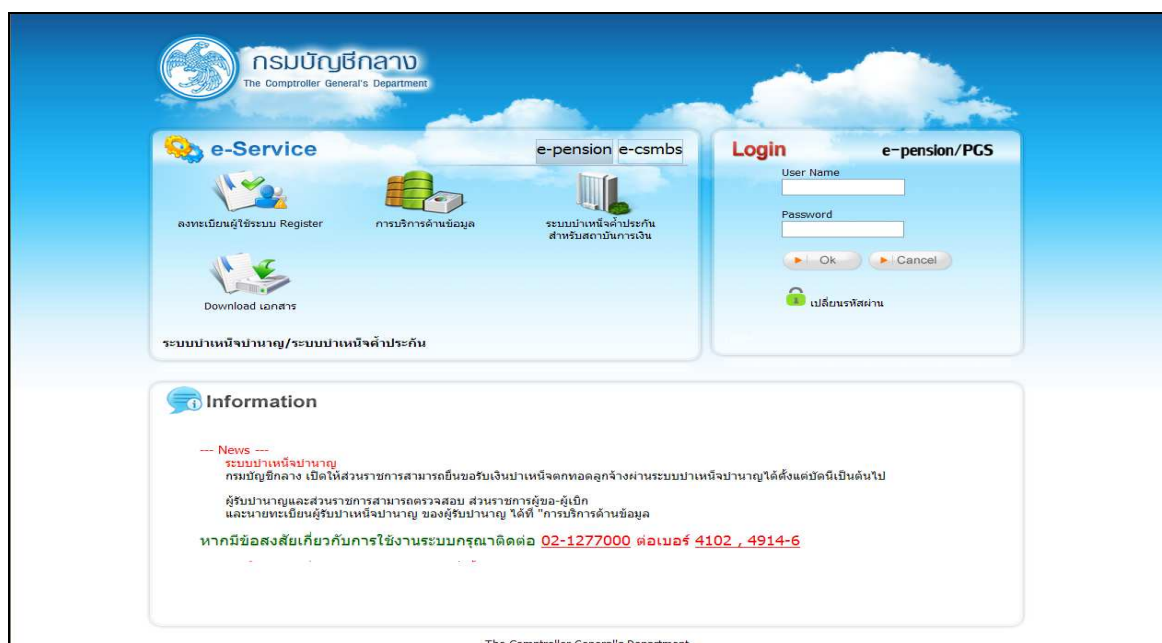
กรมบัญชีกลาง
The Comptroller General's Department

e-Service

e-pension e-csmbs

ลงทะเบียนผู้ใช้ระบบ Register

การบริการด้านข้อมูล

ระบบบำเหน็จค้ำประกัน สำหรับสถาบันการเงิน

Download เอกสาร

ระบบบำเหน็จบำนาญ/ระบบบำเหน็จค้ำประกัน

Login

e-pension/PGS

User Name

Password

Ok

Cancel

เปลี่ยนรหัสผ่าน

Information

--- News ---
ระบบบำเหน็จบำนาญ
กรมบัญชีกลาง เปิดให้ส่วนราชการสามารถยื่นขอรับเงินบำเหน็จตกทอดลูกจ้างผ่านระบบบำเหน็จบำนาญได้ตั้งแต่บัดนี้เป็นต้นไป

ผู้รับบำนาญและส่วนราชการสามารถตรวจสอบ ส่วนราชการผู้ขอ-ผู้เบิก
และนายทะเบียนผู้รับบำเหน็จบำนาญ ของผู้รับบำนาญ ได้ที่ "การบริการด้านข้อมูล

หากมีข้อสงสัยเกี่ยวกับการใช้งานระบบกรุณาติดต่อ 02-1277000 ต่อเบอร์ 4102 , 4914-6

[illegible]

The Comptroller General's Department